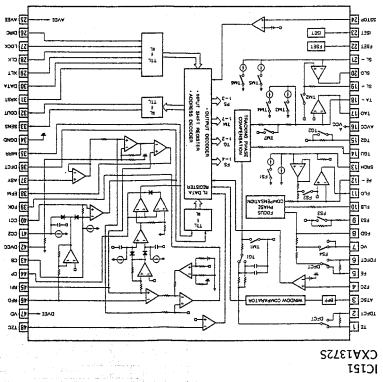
IC151
CXA1372S

TE 1
TZC 2
ATSC 3
FZC 4
FDFCT 5
FE 6
FGD 7
FS3 8
FLB 9
FE0 10
FE- 11
SRCH 12
TGU 13
TG2 14
FSET 15
TA- 16
TA0 17
SL- 18
SL0 19
SL+ 20
FSET 21
ISET 22
VCO 23
VCOF 24

48 TDFCT
47 VC
46 RFI
45 RFO
44 CP
43 CB
42 CC1
41 CC2
40 FOK
39 SENS
38 ASY
37 RFTC
36 MIRR
35 DGND
34 SENS
33 XRST
32 DATA
31 XLT
30 CLK
29 CLKO
28 CLK
27 AVCC
26 AVEE
25 VCC

DFCT
WINDOW COMPARATOR
FOCUS PHASE COMPENSATION
TRACKING PHASE COMPENSATION
INPUT SHIFT REGISTER ADDRESS DECODER
OUTPUT DECODER
FS4
FS3
FS2
FS1
TG1
TG2
TM1
TM2
TM3
TM4
TM5
TM6
TM7
TTL
FS
DFCT